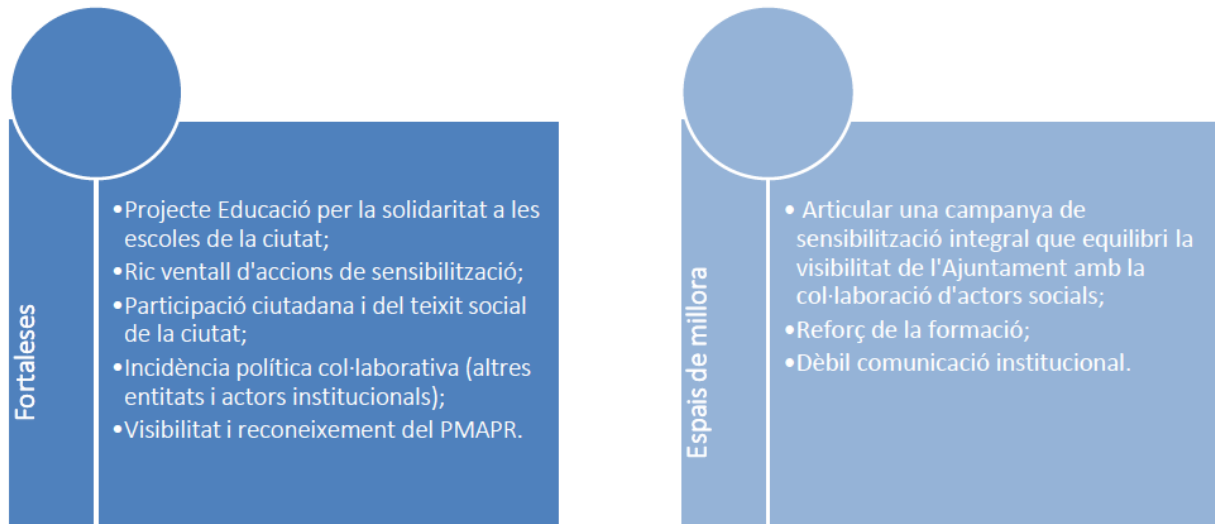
Fortaleses

•Projecte Educació per la solidaritat a les escoles de la ciutat;
•Ric ventall d'accions de sensibilització;
•Participació ciutadana i del teixit social de la ciutat;
•Incidència política col·laborativa (altres entitats i actors institucionals);
•Visibilitat i reconeixement del PMAPR.

Espais de millora

• Articular una campanya de sensibilització integral que equilibri la visibilitat de l'Ajuntament amb la col·laboració d'actors socials;
•Reforç de la formació;
•Dèbil comunicació institucional.